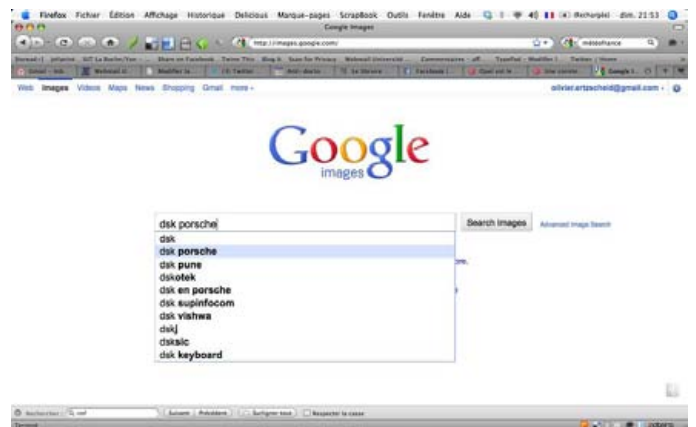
Firefox Fichier Édition Affichage Historique Delicious Marque-pages ScrapBook Outils Fenêtre Aide

dim. 21:53

Google Images

http://images.google.com/

météofrance

Web Images Videos Maps News Shopping Gmail more ▾

olivier.ertzscheid@gmail.com ▾

Google
images

dsk porsche

Search Images

Advanced Image Search

dsk
dsk porsche
dsk pune
dskotek
dsk en porsche
dsk supinfocom
dsk vishwa
dskj
dsksic
dsk keyboard

Rechercher :

Suivant Précédent Surligner tout Respecter la casse

Terminé